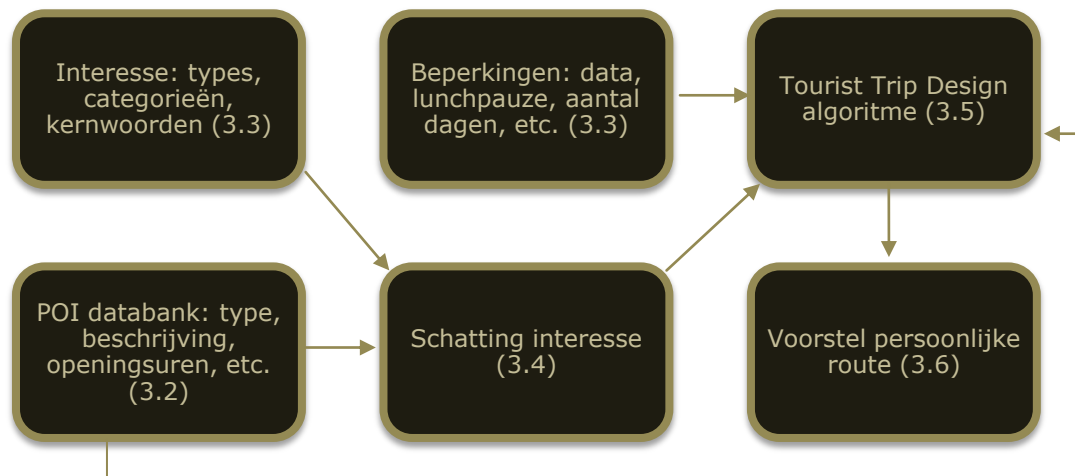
Interesse: types, categorieën, kernwoorden (3.3)

Beperkingen: data, lunchpauze, aantal dagen, etc. (3.3)

Tourist Trip Design algoritme (3.5)

POI databank: type, beschrijving, openingsuren, etc. (3.2)

Schatting interesse (3.4)

Voorstel persoonlijke route (3.6)